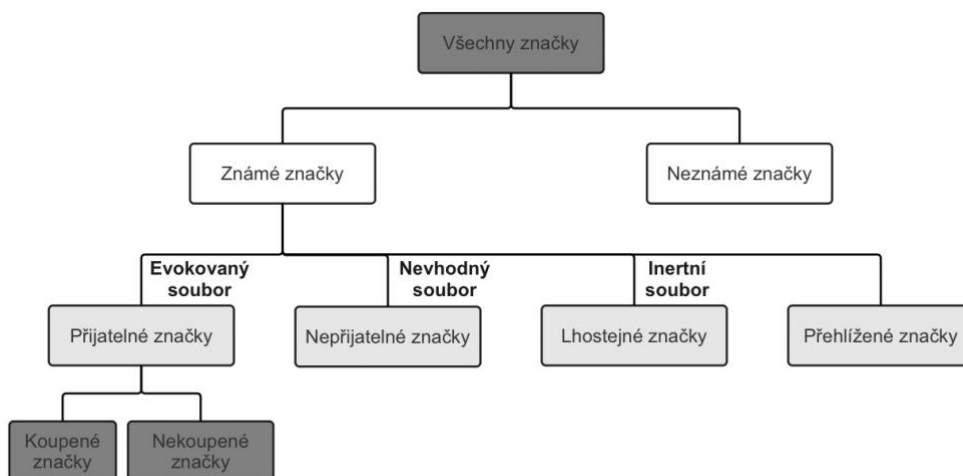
Všechny značky

Známé značky

Neznámé značky

Evokovaný soubor

Nevhodný soubor

Inertní soubor

Přijatelné značky

Nepřijatelné značky

Lhostejné značky

Přehlížené značky

Koupené značky

Nekoupené značky